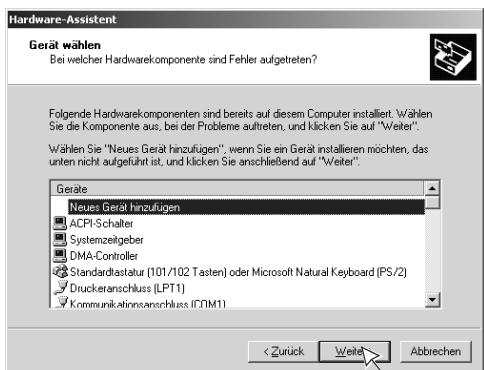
Hardware-Assistent

Gerät wählen
Bei welcher Hardwarekomponente sind Fehler aufgetreten?

Folgende Hardwarekomponenten sind bereits auf diesem Computer installiert. Wählen Sie die Komponente aus, bei der Probleme auftreten, und klicken Sie auf "Weiter".

Wählen Sie "Neues Gerät hinzufügen", wenn Sie ein Gerät installieren möchten, das unten nicht aufgeführt ist, und klicken Sie anschließend auf "Weiter".

Geräte
Neues Gerät hinzufügen
ACPI-Schalter
Systemzeitgeber
DMA-Controller
Standardtastatur (101/102 Tasten) oder Microsoft Natural Keyboard (PS/2)
Druckeranschluss (LPT1)
Kommunikationsanschluss (COM1)

< Zurück | Weite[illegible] | Abbrechen